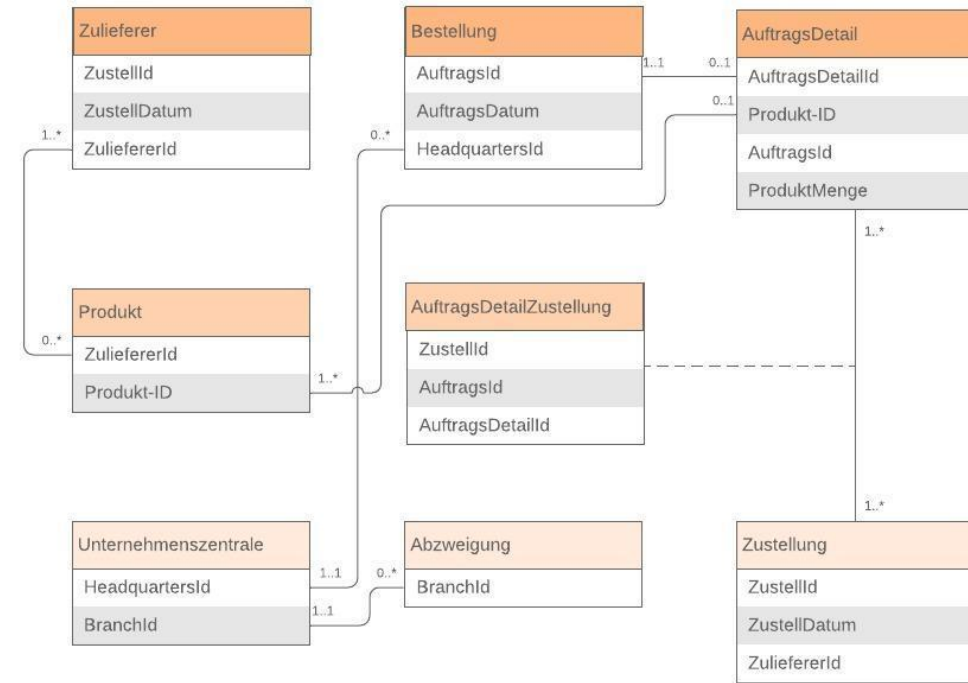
Zulieferer
ZustellId
ZustellDatum
ZuliefererId

Bestellung
AuftragsId
AuftragsDatum
HeadquartersId

AuftragsDetail
AuftragsDetailId
Produkt-ID
AuftragsId
ProduktMenge

1..1
0..1
0..1
1..*
0..*
1..*

Produkt
ZuliefererId
Produkt-ID

0..*
1..*

AuftragsDetailZustellung
ZustellId
AuftragsId
AuftragsDetailId

1..*

Unternehmenszentrale
HeadquartersId
BranchId

1..1
1..1
0..*

Abzweigung
BranchId

Zustellung
ZustellId
ZustellDatum
ZuliefererId